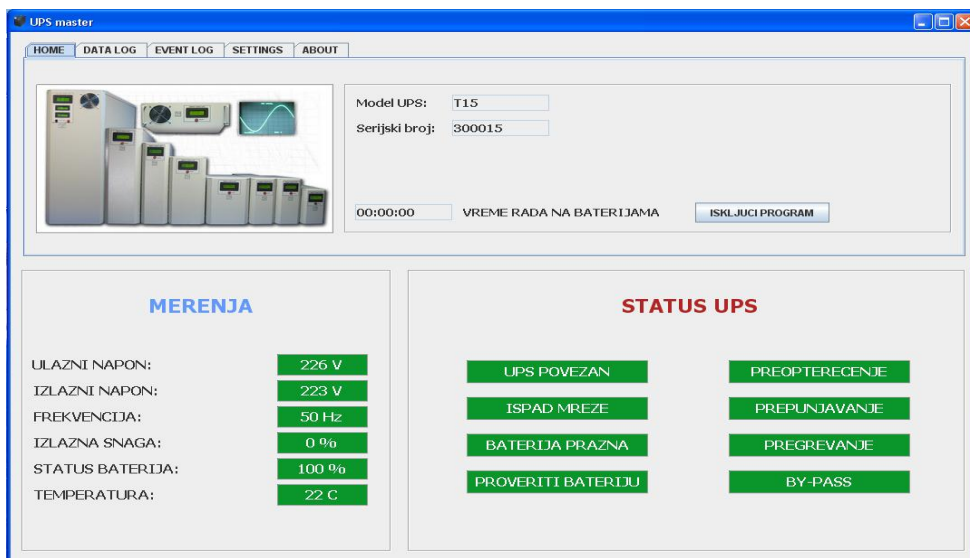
UPS master

HOME | DATA LOG | EVENT LOG | SETTINGS | ABOUT

Model UPS: T15
Serijski broj: 300015

00:00:00 VREME RADA NA BATERIJAMA ISKLJUCI PROGRAM

MERENJA

| | |
|---|---|
| ULAZNI NAPON: | 226 V |
| IZLAZNI NAPON: | 223 V |
| FREKVENCIJA: | 50 Hz |
| IZLAZNA SNAGA: | 0 % |
| STATUS BATERIJA: | 100 % |
| TEMPERATURA: | 22 C |

STATUS UPS

UPS POVEZAN
PREOPTERECENJE
ISPAD MREZE
PREPUNJAVANJE
BATERIJA PRAZNA
PREGREVANJE
PROVERITI BATERIJU
BY-PASS